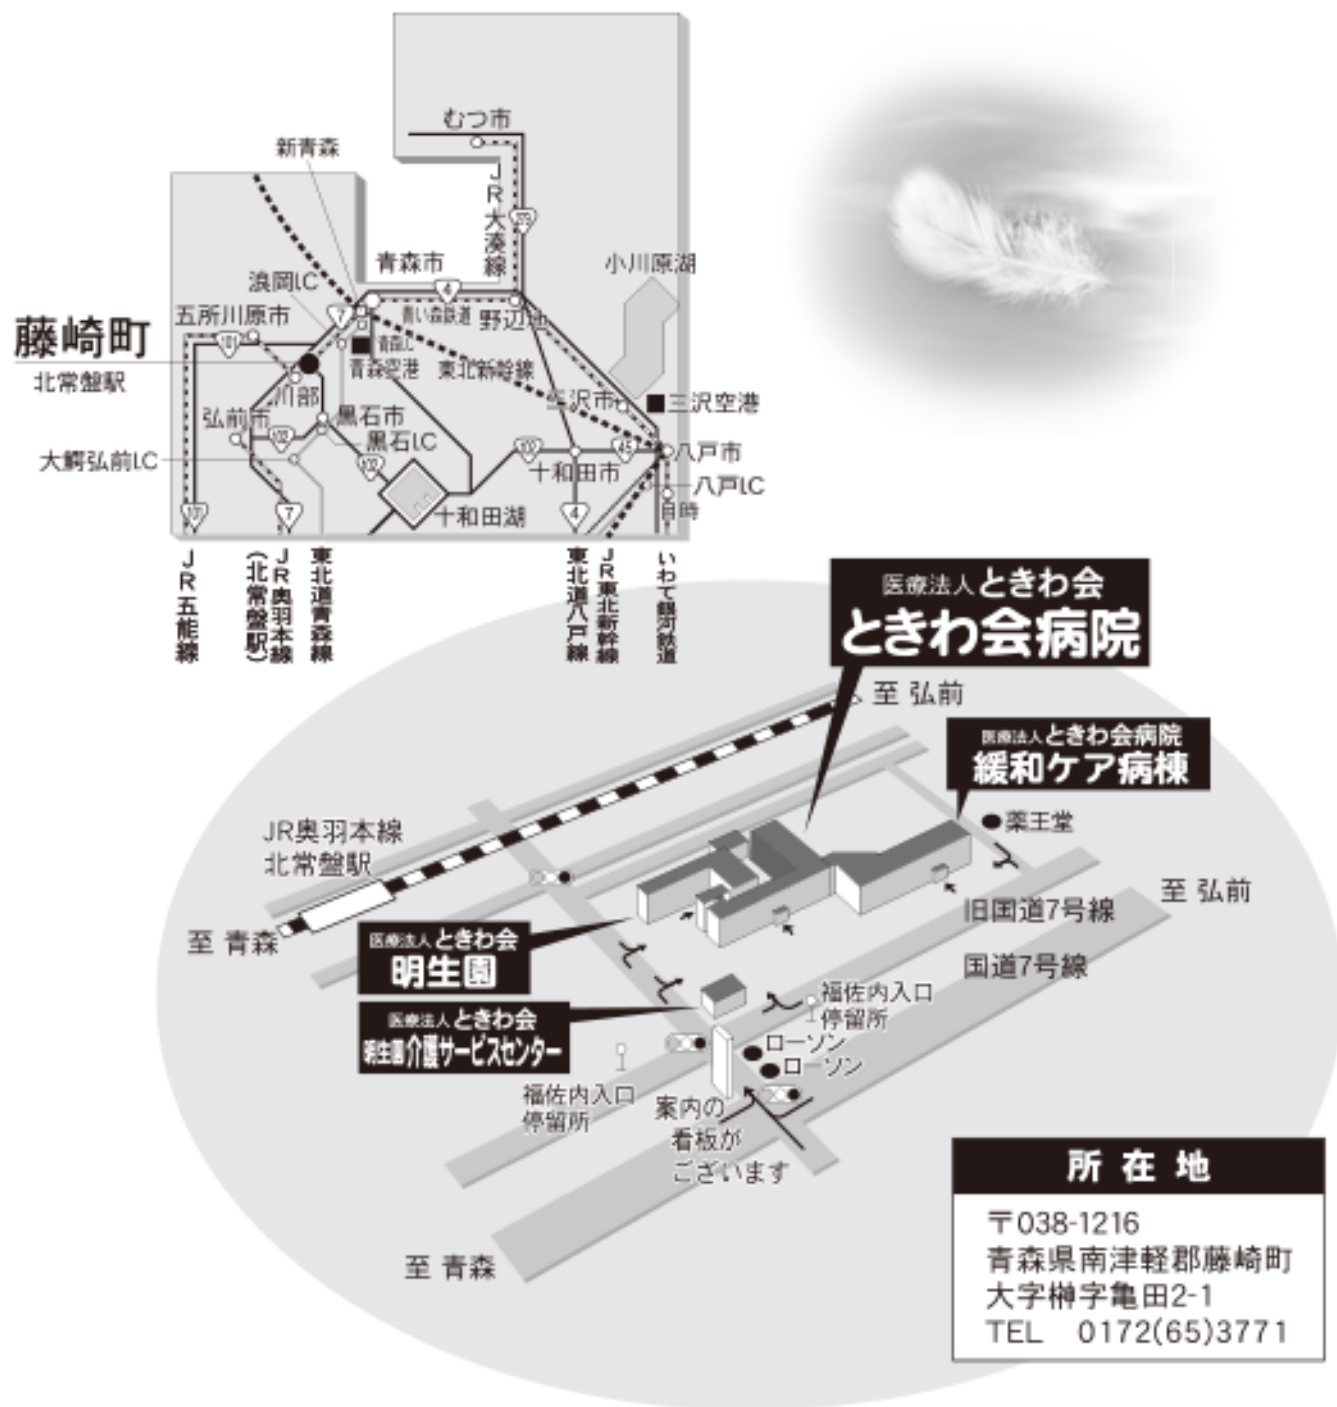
むつ市
新青森
JR大湊線
279
青森市
浪岡IC
4
小川原湖
藤崎町
五所川原市
7
青い森鉄道
野辺地
101
青森IC
北常盤駅
青森空港
東北新幹線
川部
三沢市
三沢空港
弘前市
黒石市
黒石IC
102
102
45
八戸市
大鰐弘前IC
十和田市
102
八戸IC
101
7
十和田湖
4
目時
JR五能線
JR奥羽本線(北常盤駅)
東北道青森線
東北道八戸線
JR東北新幹線
いわて銀河鉄道

医療法人 ときわ会
ときわ会病院

至 弘前

医療法人 ときわ会病院
緩和ケア病棟

薬王堂

JR奥羽本線
北常盤駅

至 弘前
旧国道7号線

至 青森

医療法人 ときわ会
明生園

国道7号線

福佐内入口
停留所

医療法人 ときわ会
明生園 介護サービスセンター

ローソン
ローソン

福佐内入口
停留所

案内の
看板が
ございます

至 青森

所 在 地
〒038-1216
青森県南津軽郡藤崎町
大字榊字亀田2-1
TEL 0172(65)3771